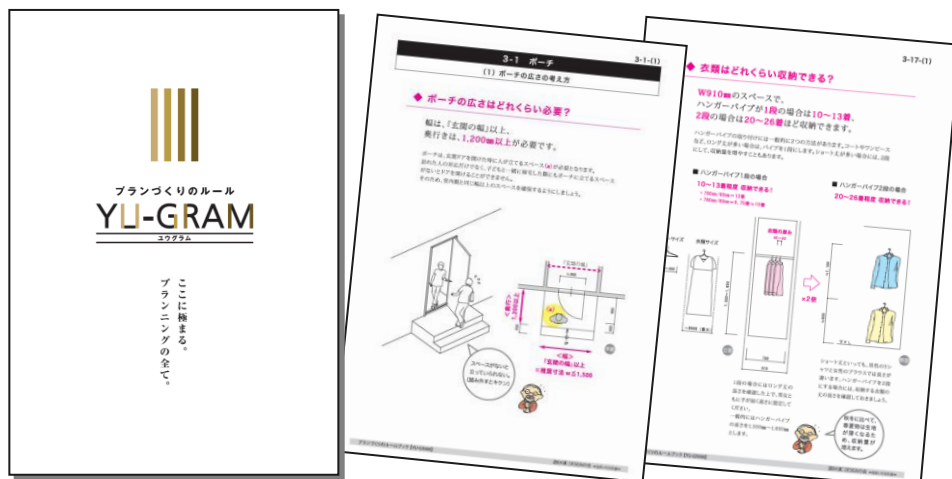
プランづくりのルール
YU-GRAM
ユウグラム

ここに極まる。
プランニングの全て。

3-1 ポーチ
3-1-(1)
(1) ポーチの広さの考え方

◆ ポーチの広さはどれくらい必要？

幅は、「玄関の幅」以上、
奥行きは、1,200㎜以上が必要です。

ポーチは、玄関ドアを開けた時に人が立てるスペース(A)が必要となります。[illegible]

スペースがないと
困っちゃうわね。

「玄関の幅」以上
※推奨寸法＝1,500

3-17-(1)

◆ 衣類はどれくらい収納できる？

W910㎜のスペースで、
ハンガーパイプが1段の場合は10～13着、
2段の場合は20～26着ほど収納できます。

■ ハンガーパイプ1段の場合
10～13着程度 収納できる！

■ ハンガーパイプ2段の場合
20～26着程度 収納できる！

×2倍

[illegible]